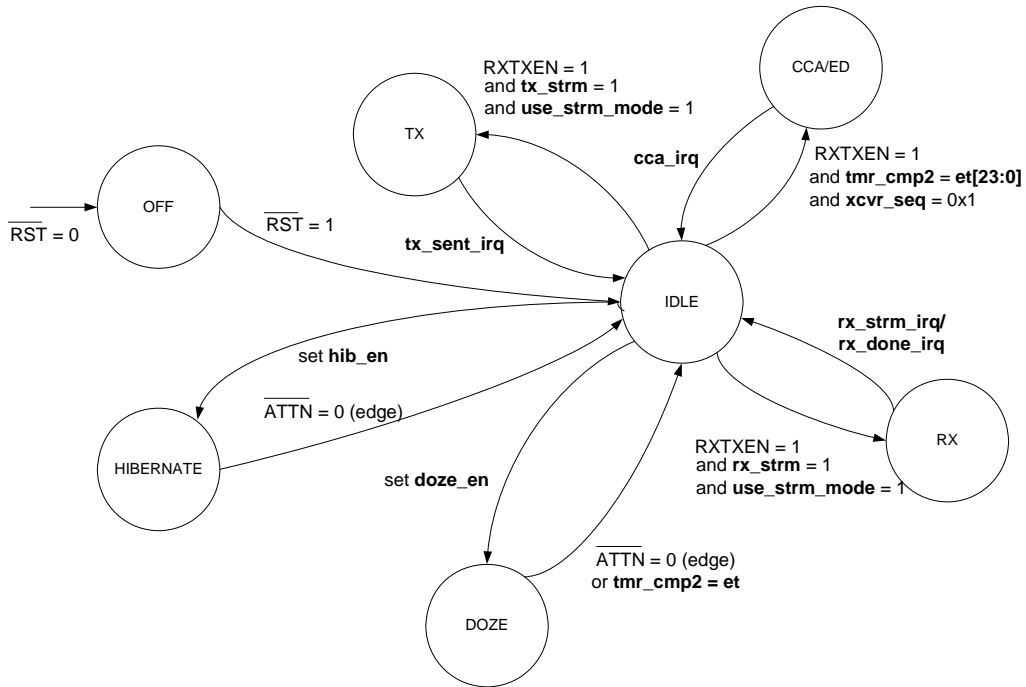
RXTXEN = 1
and tx_strm = 1
and use_strm_mode = 1

CCA/ED

TX

cca_irq

RXTXEN = 1
and tmr_cmp2 = et[23:0]
and xcvr_seq = 0x1

OFF

$\overline{RST}$ = 0

$\overline{RST}$ = 1

tx_sent_irq

IDLE

rx_strm_irq/
rx_done_irq

set hib_en

$\overline{ATTN}$ = 0 (edge)

HIBERNATE

RX

RXTXEN = 1
and rx_strm = 1
and use_strm_mode = 1

set doze_en

$\overline{ATTN}$ = 0 (edge)
or tmr_cmp2 = et

DOZE